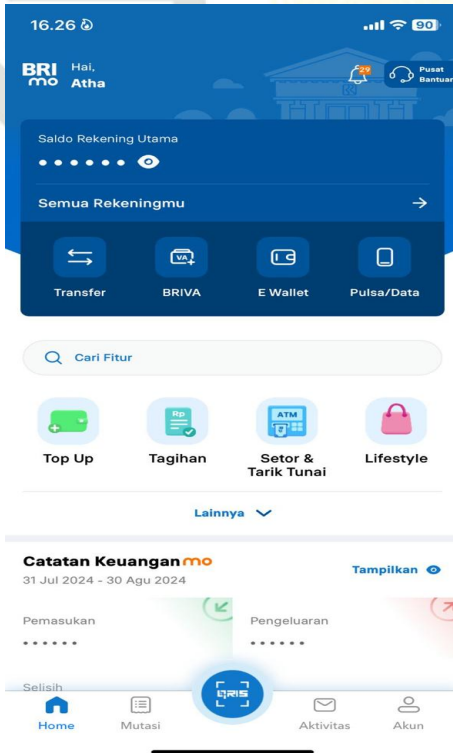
16.26
90

BRI mo Hai, Atha

29

Pusat Bantuan

Saldo Rekening Utama
••••••

Semua Rekeningmu →

Transfer
VA
BRIVA
E Wallet
Pulsa/Data

Cari Fitur

Rp
Top Up
Tagihan
ATM
Setor & Tarik Tunai
Lifestyle

Lainnya

Catatan Keuangan mo
31 Jul 2024 - 30 Agu 2024
Tampilkan

Pemasukan
••••••
Pengeluaran
••••••

Selisih

Home
Mutasi
QRIS
Aktivitas
Akun